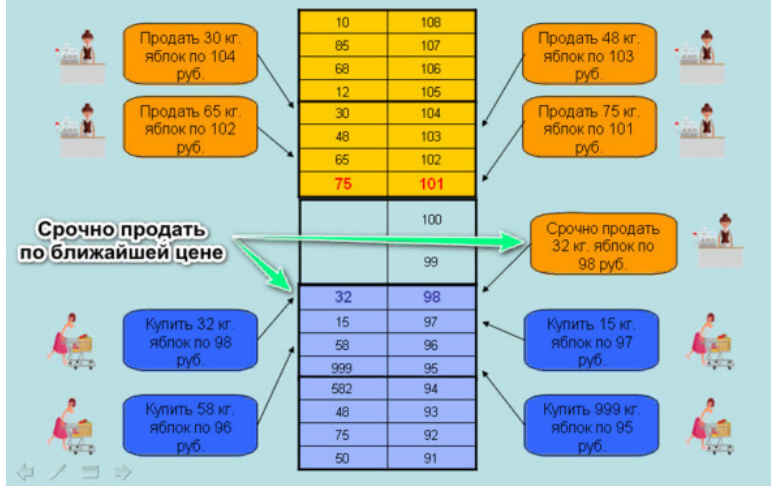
Продать 30 кг. яблок по 104 руб.

Продать 65 кг. яблок по 102 руб.

| 10 | 108 |
|---|---|
| 85 | 107 |
| 68 | 106 |
| 12 | 105 |
| 30 | 104 |
| 48 | 103 |
| 65 | 102 |
| 75 | 101 |
| | 100 |
| | 99 |
| 32 | 98 |
| 15 | 97 |
| 58 | 96 |
| 999 | 95 |
| 582 | 94 |
| 48 | 93 |
| 75 | 92 |
| 50 | 91 |

Продать 48 кг. яблок по 103 руб.

Продать 75 кг. яблок по 101 руб.

Срочно продать по ближайшей цене

Срочно продать 32 кг. яблок по 98 руб.

Купить 32 кг. яблок по 98 руб.

Купить 58 кг. яблок по 96 руб.

Купить 15 кг. яблок по 97 руб.

Купить 999 кг. яблок по 95 руб.